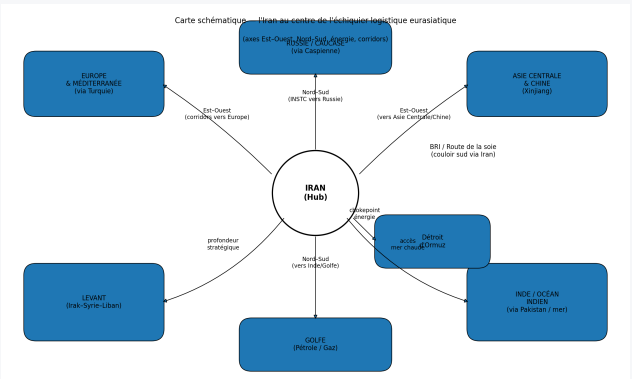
Carte schématique — l'Iran au centre de l'échiquier logistique eurasiatique

(axes Est–Ouest, Nord–Sud, énergie, corridors)

RUSSIE / CAUCASE
(via Caspienne)

EUROPE
& MÉDITERRANÉE
(via Turquie)

ASIE CENTRALE
& CHINE
(Xinjiang)

Nord–Sud
(INSTC vers Russie)

Est–Ouest
(corridors vers Europe)

Est–Ouest
(vers Asie Centrale/Chine)

BRI / Route de la soie
(couloir sud via Iran)

IRAN
(Hub)

chokepoint
énergie

Détroit
d'Ormuz

accès
mer chaude

profondeur
stratégique

Nord–Sud
(vers Inde/Golfe)

LEVANT
(Irak–Syrie–Liban)

INDE / OCÉAN
INDIEN
(via Pakistan / mer)

GOLFE
(Pétrole / Gaz)